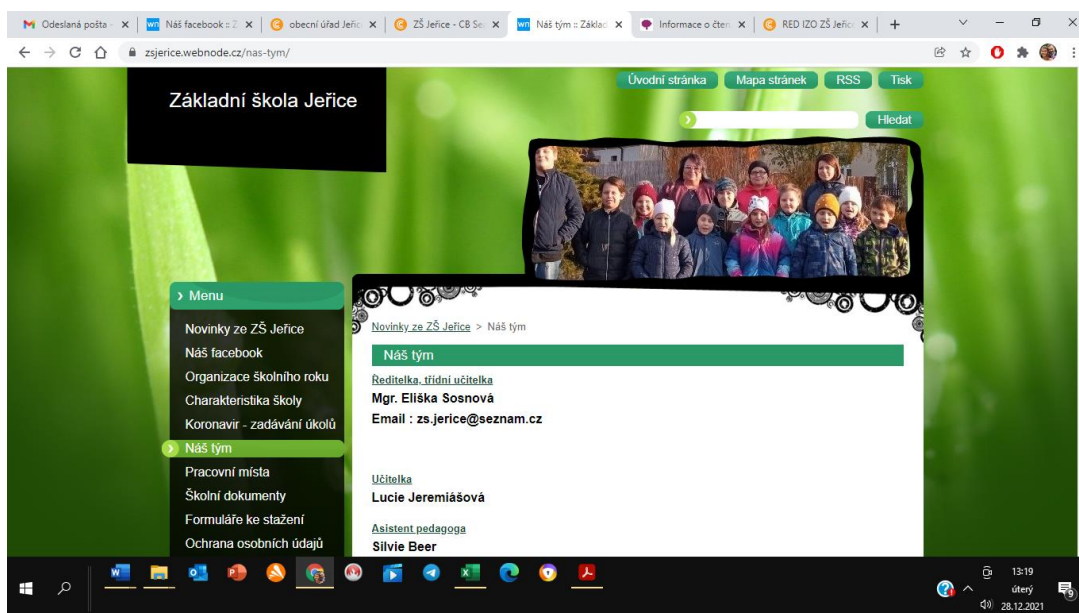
Odeslaná pošta × | Náš facebook :: Z × | obecní úřad Jeřic × | ZŠ Jeřice - CB Se × | Náš tým :: Základ × | Informace o čten × | RED IZO ZŠ Jeřic × | +

zsjerice.webnode.cz/nas-tym/

Úvodní stránka | Mapa stránek | RSS | Tisk

Základní škola Jeřice

Hledat

› Menu

Novinky ze ZŠ Jeřice
Náš facebook
Organizace školního roku
Charakteristika školy
Koronavir - zadávání úkolů
Náš tým
Pracovní místa
Školní dokumenty
Formuláře ke stažení
Ochrana osobních údajů

Novinky ze ZŠ Jeřice > Náš tým

Náš tým

Ředitelka, třídní učitelka
Mgr. Eliška Sosnová
Email : zs.jerice@seznam.cz

Učitelka
Lucie Jeremiášová

Asistent pedagoga
Silvie Beer

13:19
úterý
28.12.2021